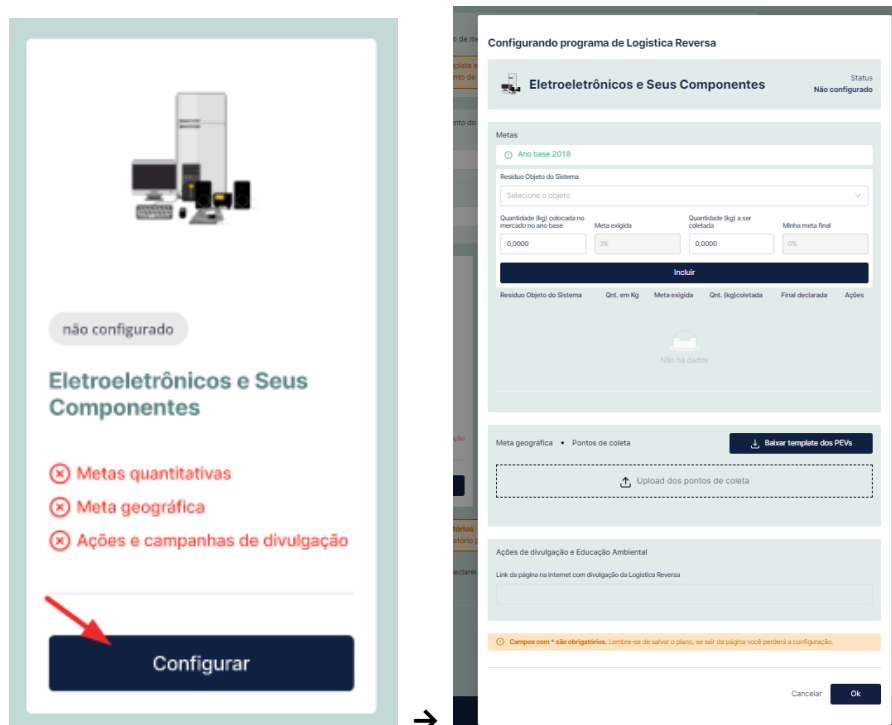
não configurado

Eletroeletrônicos e Seus Componentes

Metas quantitativas
Meta geográfica
Ações e campanhas de divulgação

Configurar

Configurando programa de Logistica Reversa

Eletroeletrônicos e Seus Componentes

Status
Não configurado

Metas

Ano base 2018

Residuo Objeto do Sistema

Selecione o objeto

Quantidade (kg) colocada no mercado no ano base
0,0000

Meta exigida
0%

Quantidade (kg) a ser coletada
0,0000

Minha meta final
0%

Incluir

| Residuo Objeto do Sistema | Qnt. em Kg | Meta exigida | Qnt. (kg)coletada | Final declarada | Ações |
|---|---|---|---|---|---|

Não há dados

Meta geográfica • Pontos de coleta

Baixar template dos PEVs

Upload dos pontos de coleta

Ações de divulgação e Educação Ambiental

Link da página na internet com divulgação da Logística Reversa

Campos com * são obrigatórios. Lembre-se de salvar o plano, se sair da página você perderá a configuração.

Cancelar
Ok